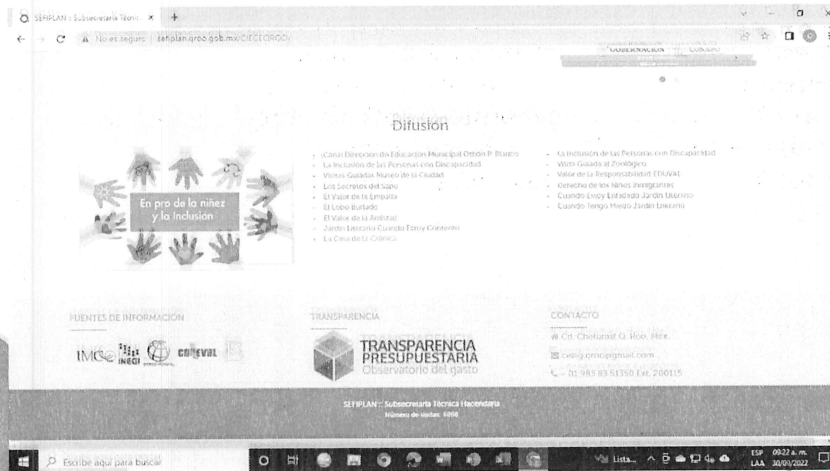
SEFIPLAN : Subsecretaría Técnic ×

No es seguro | sefiplan.qroo.gob.mx/CIEG/QROO/

GOBERNACIÓN CONSEJO

Difusión

En pro de la niñez y la inclusión

Canal Dirección de Educación Municipal Othón P. Blanco
La Inclusión de las Personas con Discapacidad
Visitas Guiadas Museo de la Ciudad
Los Secretos del Sapo
El Valor de la Empatía
El Lobo Burlado
El Valor de la Amistad
Jardín Literario Cuando Estoy Contento
La Casa de la Crónica

La Inclusión de las Personas con Discapacidad
Visita Guiada al Zoológico
Valor de la Responsabilidad EDUVAL
Derecho de los Niños Inmigrantes
Cuando Estoy Enfadado Jardín Literario
Cuando Tengo Miedo Jardín Literario

FUENTES DE INFORMACIÓN

IMCO INEGI CONEVAL

TRANSPARENCIA

TRANSPARENCIA PRESUPUESTARIA Observatorio del gasto

CONTACTO

Cd. Chetumal Q. Roo, Mex.

cieg.qroo@gmail.com

01 983 83 51350 Ext. 200115

SEFIPLAN : Subsecretaría Técnica Hacendaria
Número de visitas: 6098

Escribe aquí para buscar

Lista...

ESP LAA 09:22 a. m. 30/03/2022